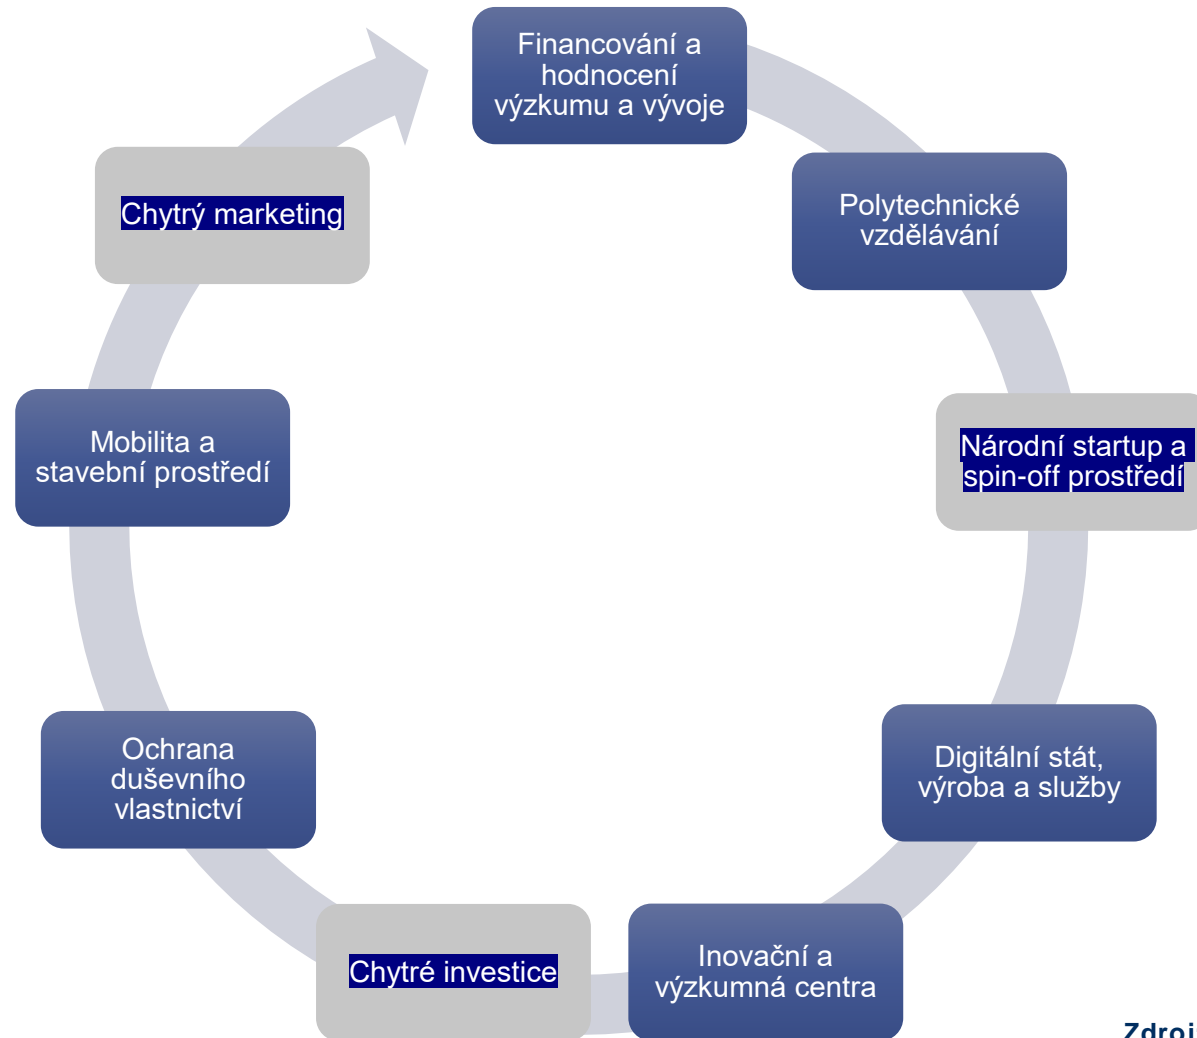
Financování a hodnocení výzkumu a vývoje

Polytechnické vzdělávání

Národní startup a spin-off prostředí

Digitální stát, výroba a služby

Inovační a výzkumná centra

Chytré investice

Ochrana duševního vlastnictví

Mobilita a stavební prostředí

Chytrý marketing

Zdroj